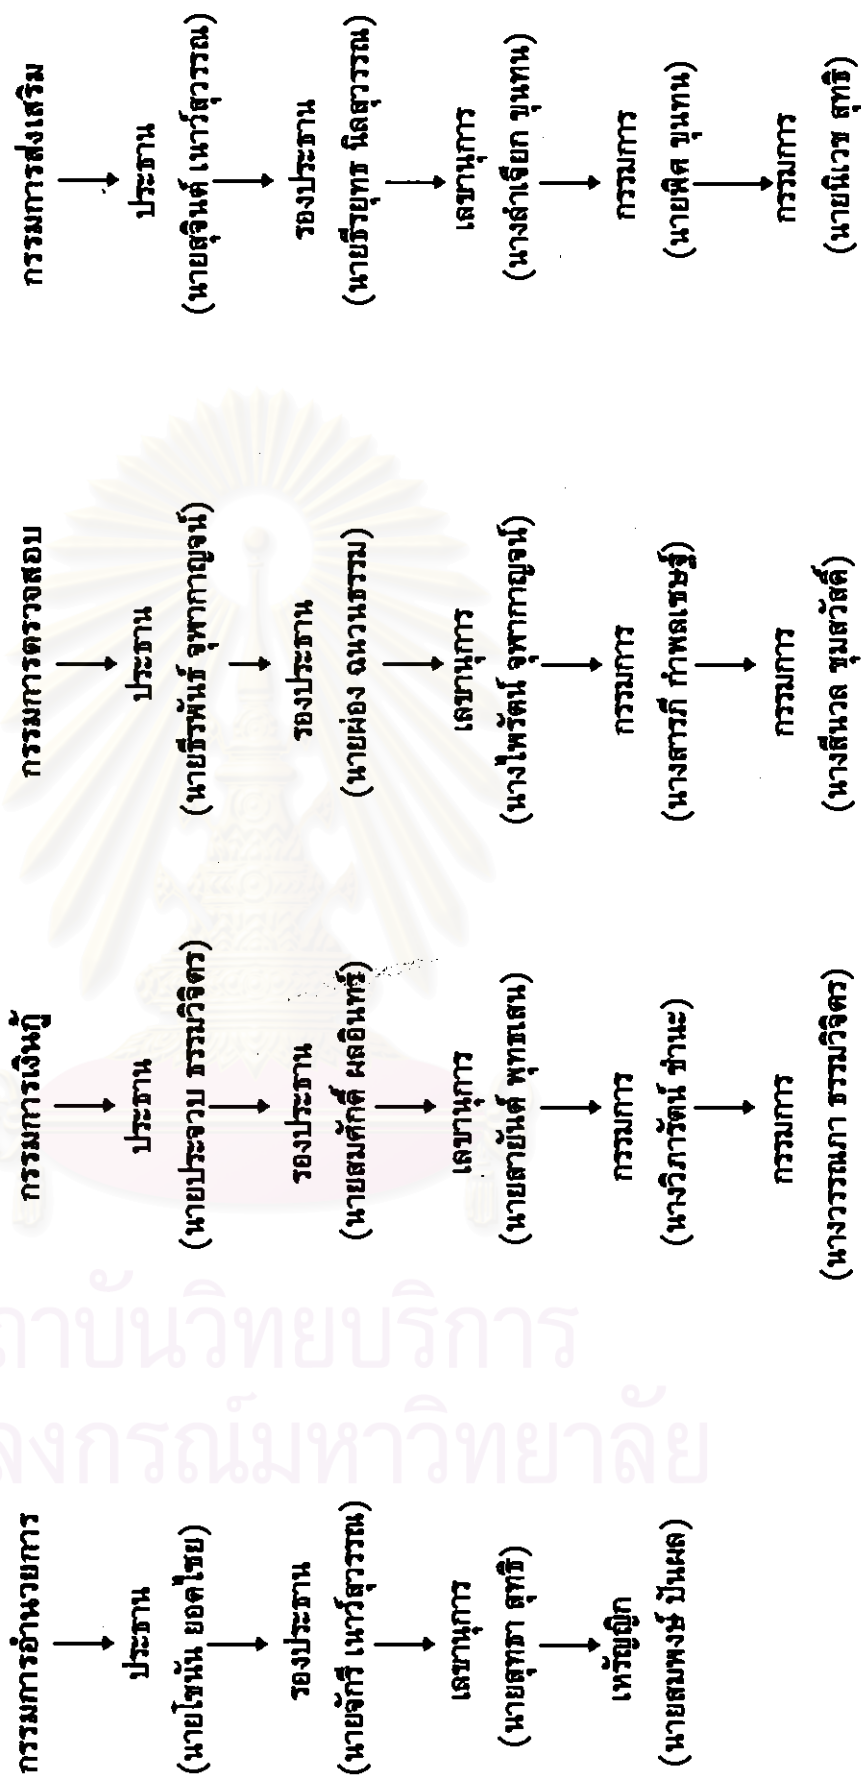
กรรมการอำนวยการ
ประธาน
(นายไชนันท์ ยอดไชย)
รองประธาน
(นายจักรี เหาร์สุวรรณ)
เลขานุการ
(นายสุทธา สุทธิ)
เหรัญญิก
(นายสมพงษ์ ปันผล)

กรรมการเงินกู้
ประธาน
(นายประจวบ ธรรมวิจิตร)
รองประธาน
(นายสมศักดิ์ ผลอินทร์)
เลขานุการ
(นายสายันต์ พุทธเสน)
กรรมการ
(นางวิภารัตน์ ชำนะ)
กรรมการ
(นางวรรณภา ธรรมวิจิตร)

กรรมการตรวจสอบ
ประธาน
(นายธีรพันธ์ จุฬากาญจน์)
รองประธาน
(นายผ่อง ฉนวนธรรม)
เลขานุการ
(นางไพรัตน์ จุฬากาญจน์)
กรรมการ
(นางสารภี กำพลเชษฐ์)
กรรมการ
(นางสีนวล ขุนสวัสดิ์)

กรรมการส่งเสริม
ประธาน
(นายสุจินต์ เหาร์สุวรรณ)
รองประธาน
(นายธีรยุทธ นิลสุวรรณ)
เลขานุการ
(นางสำเรียง ขุนทน)
กรรมการ
(นายพิศ ขุนทน)
กรรมการ
(นายนิเวช สุทธิ)

สถาบันวิทยบริการ
จุฬาลงกรณ์มหาวิทยาลัย